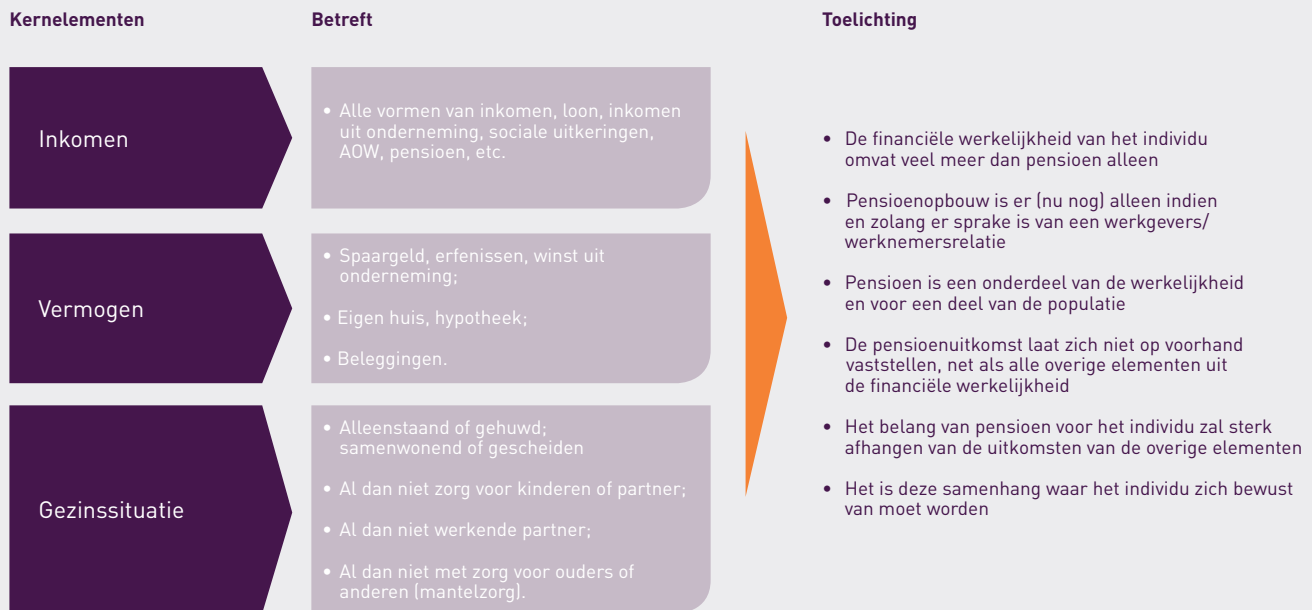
| Kernelementen | Betreft |
|---|---|
| Inkomen | • Alle vormen van inkomen, loon, inkomen uit onderneming, sociale uitkeringen, AOW, pensioen, etc. |
| Vermogen | • Spaargeld, erfenissen, winst uit onderneming; • Eigen huis, hypotheek; • Beleggingen. |
| Gezinssituatie | • Alleenstaand of gehuwd; samenwonend of gescheiden • Al dan niet zorg voor kinderen of partner; • Al dan niet werkende partner; • Al dan niet met zorg voor ouders of anderen (mantelzorg). |

Toelichting

• De financiële werkelijkheid van het individu omvat veel meer dan pensioen alleen

• Pensioenopbouw is er (nu nog) alleen indien en zolang er sprake is van een werkgevers/werknemersrelatie

• Pensioen is een onderdeel van de werkelijkheid en voor een deel van de populatie

• De pensioenuitkomst laat zich niet op voorhand vaststellen, net als alle overige elementen uit de financiële werkelijkheid

• Het belang van pensioen voor het individu zal sterk afhangen van de uitkomsten van de overige elementen

• Het is deze samenhang waar het individu zich bewust van moet worden